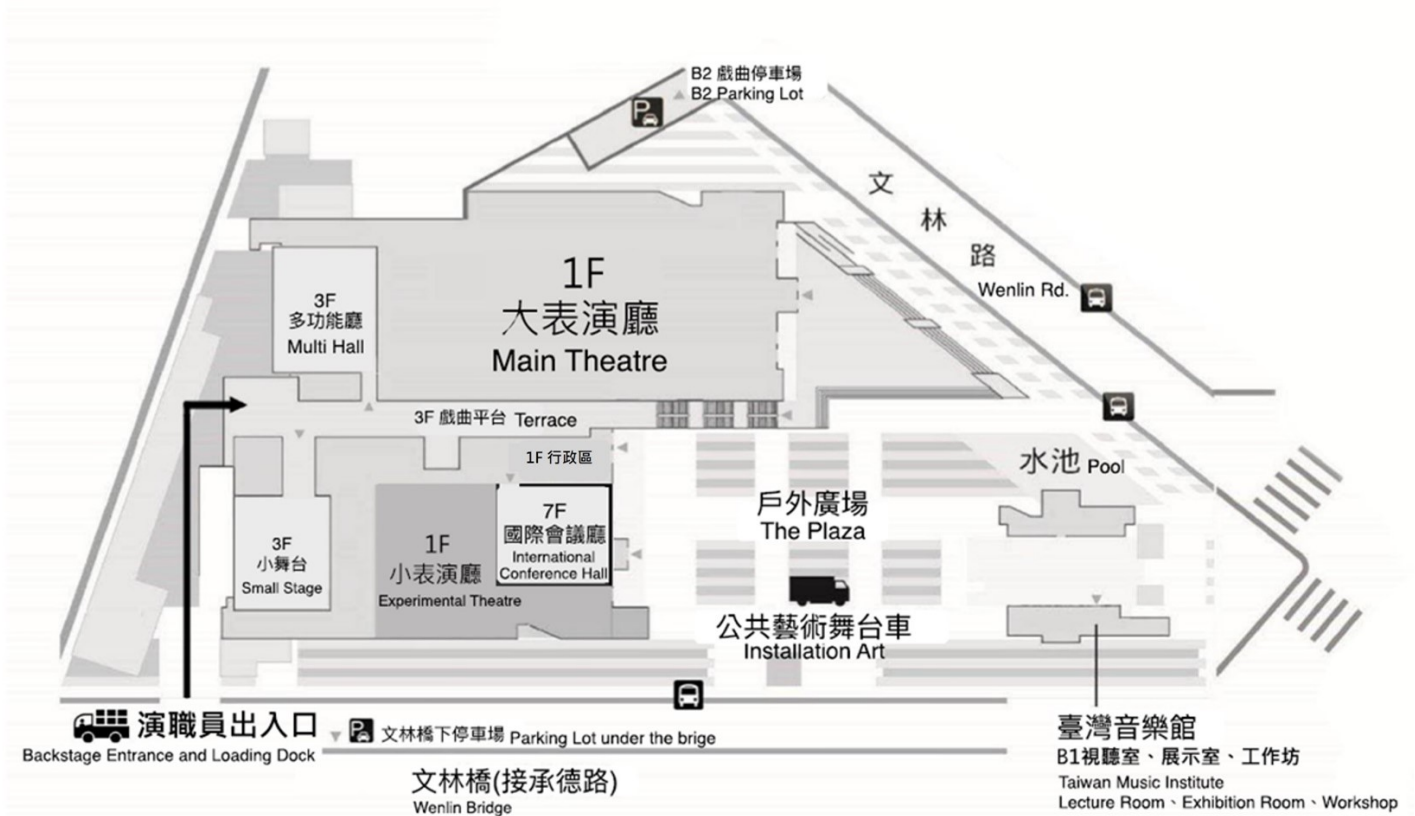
B2 戲曲停車場
B2 Parking Lot

文
林
路
Wenlin Rd.

1F
大表演廳
Main Theatre

3F
多功能廳
Multi Hall

3F 戲曲平台 Terrace

1F 行政區

水池 Pool

3F
小舞台
Small Stage

1F
小表演廳
Experimental Theatre

7F
國際會議廳
International Conference Hall

戶外廣場
The Plaza

公共藝術舞台車
Installation Art

演職員出入口
Backstage Entrance and Loading Dock

文林橋下停車場 Parking Lot under the brige

文林橋(接承德路)
Wenlin Bridge

臺灣音樂館
B1視聽室、展示室、工作坊
Taiwan Music Institute
Lecture Room、Exhibition Room、Workshop